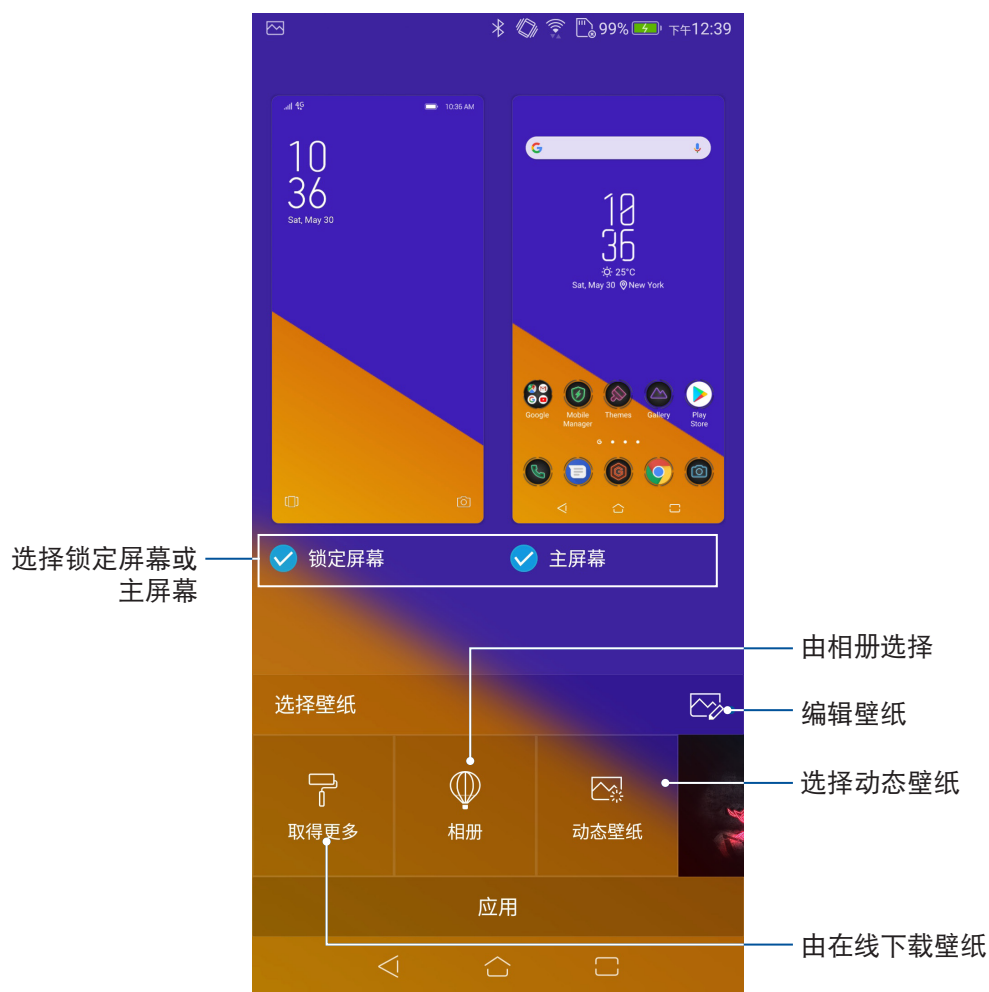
99% 下午12:39

10:36 AM

10
36
Sat, May 30

10
36
25°C
Sat, May 30 New York

Google
Mobile Manager
Themes
Gallery
Play Store

选择锁定屏幕或主屏幕

锁定屏幕
主屏幕

由相册选择

选择壁纸

编辑壁纸

选择动态壁纸

取得更多
相册
动态壁纸

应用

由在线下载壁纸